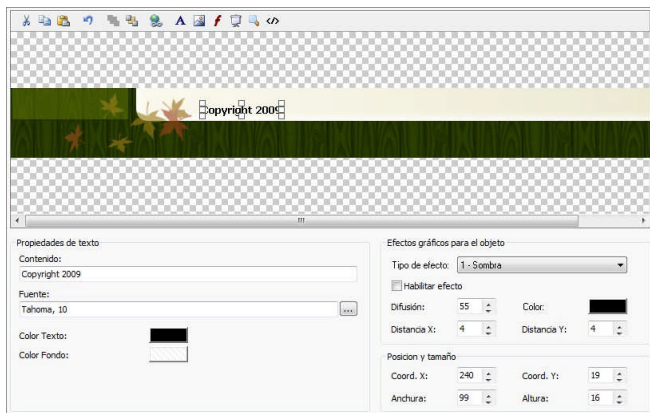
Copyright 2009

Propiedades de texto
Contenido:
Copyright 2009
Fuente:
Tahoma, 10
...
Color Texto:
Color Fondo:

Efectos gráficos para el objeto
Tipo de efecto: 1 - Sombra
Habilitar efecto
Difusión: 55
Color:
Distancia X: 4
Distancia Y: 4

Posicion y tamaño
Coord. X: 240
Coord. Y: 19
Anchura: 99
Altura: 16